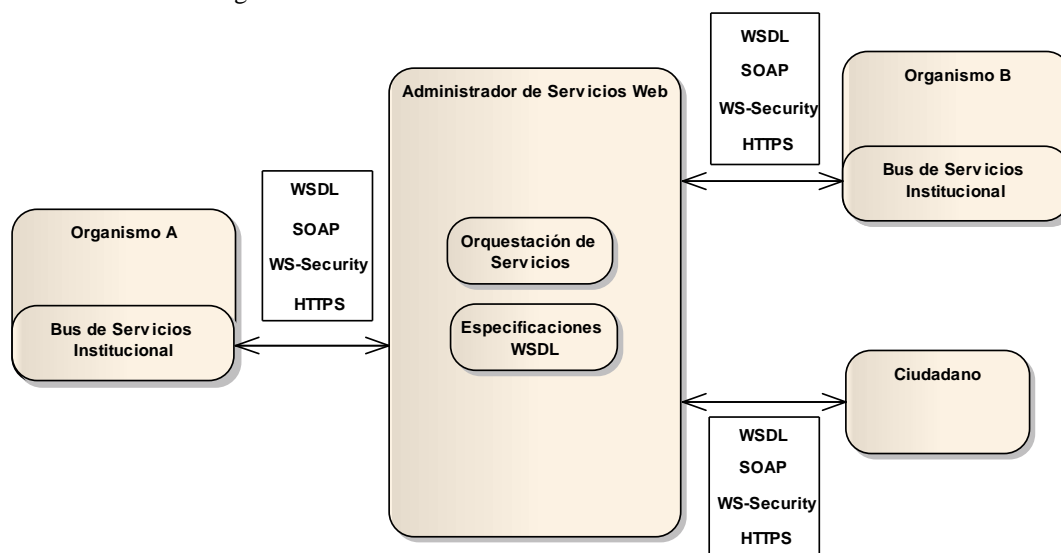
WSDL
SOAP
WS-Security
HTTPS

Organismo B

Bus de Servicios Institucional

Administrador de Servicios Web

WSDL
SOAP
WS-Security
HTTPS

Organismo A

Bus de Servicios Institucional

Orquestación de Servicios

Especificaciones WSDL

Ciudadano

WSDL
SOAP
WS-Security
HTTPS